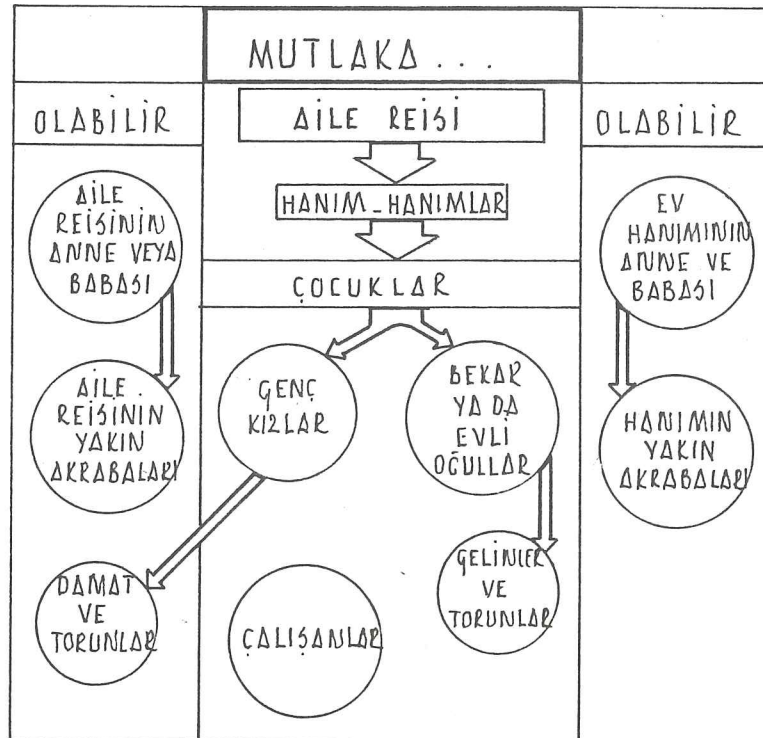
MUTLAKA . . .

OLABILIR

AILE REISI

OLABILIR

HANIM_HANIMLAR

ÇOCUKLAR

AILE REISININ ANNE VEYA BABASI

AILE REISININ YAKIN AKRABALARI

DAMAT VE TORUNLAR

GENÇ KIZLAR

BEKAR YA DA EVLI OĞULLAR

GELINLER VE TORUNLAR

ÇALIŞANLAR

EV HANIMININ ANNE VE BABASI

HANIMIN YAKIN AKRABALARI